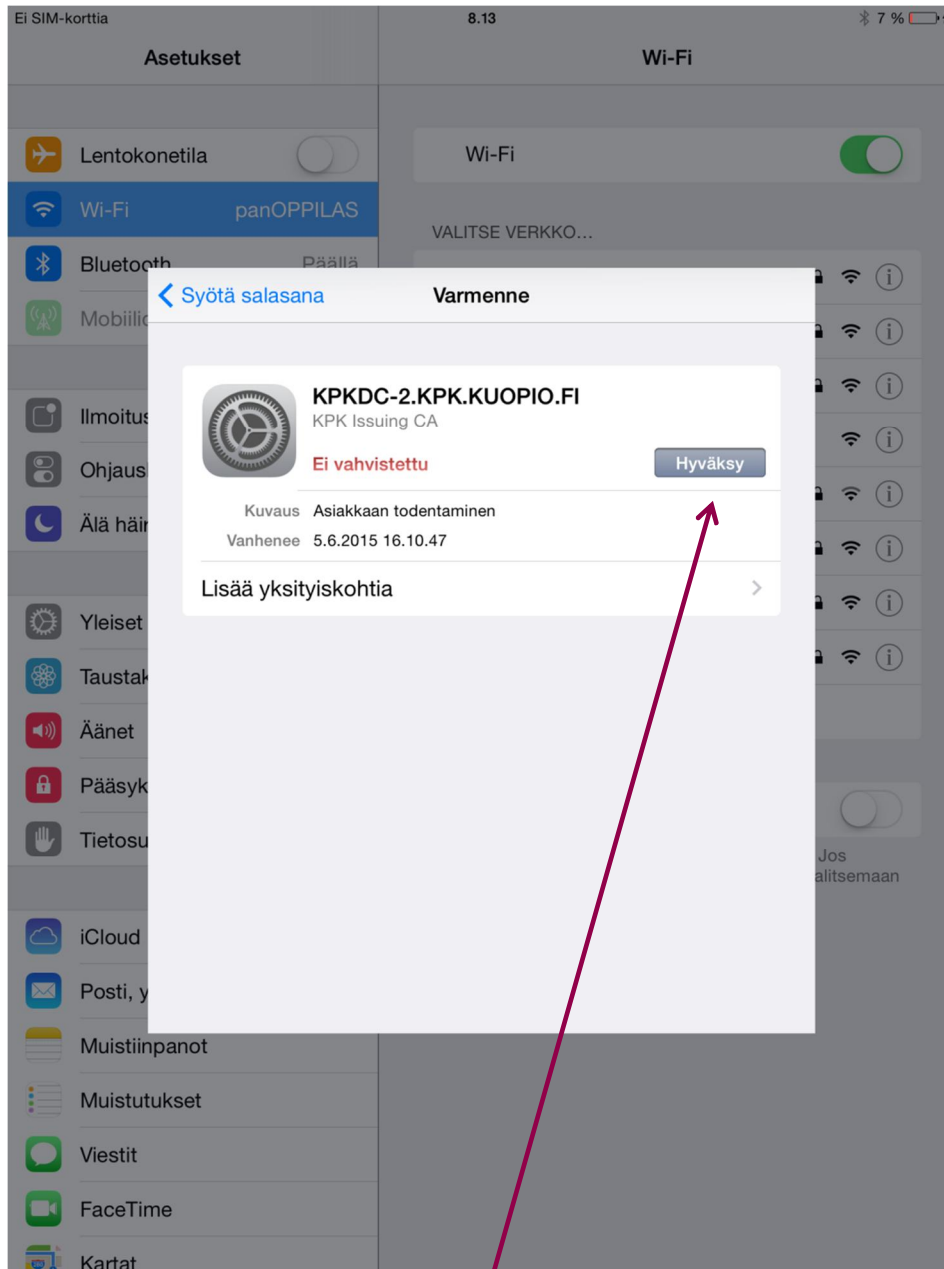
Ei SIM-korttia
8.13
7 %

Asetukset

Lentokonetila
Wi-Fi panOPPILAS
Bluetooth Päällä
Mobiilic

Ilmoitus
Ohjaus
Älä häir

Yleiset
Taustak
Äänet
Pääsyk
Tietosu

iCloud
Posti, y
Muistiinpanot
Muistutukset
Viestit
FaceTime
Kartat

Wi-Fi

Wi-Fi

VALITSE VERKKO...

Jos
alitsemaan

Syötä salasana
Varmenne

KPKDC-2.KPK.KUOPIO.FI
KPK Issuing CA
Ei vahvistettu
Hyväksy

Kuvaus Asiakkaan todentaminen
Vanhenee 5.6.2015 16.10.47

Lisää yksityiskohtia